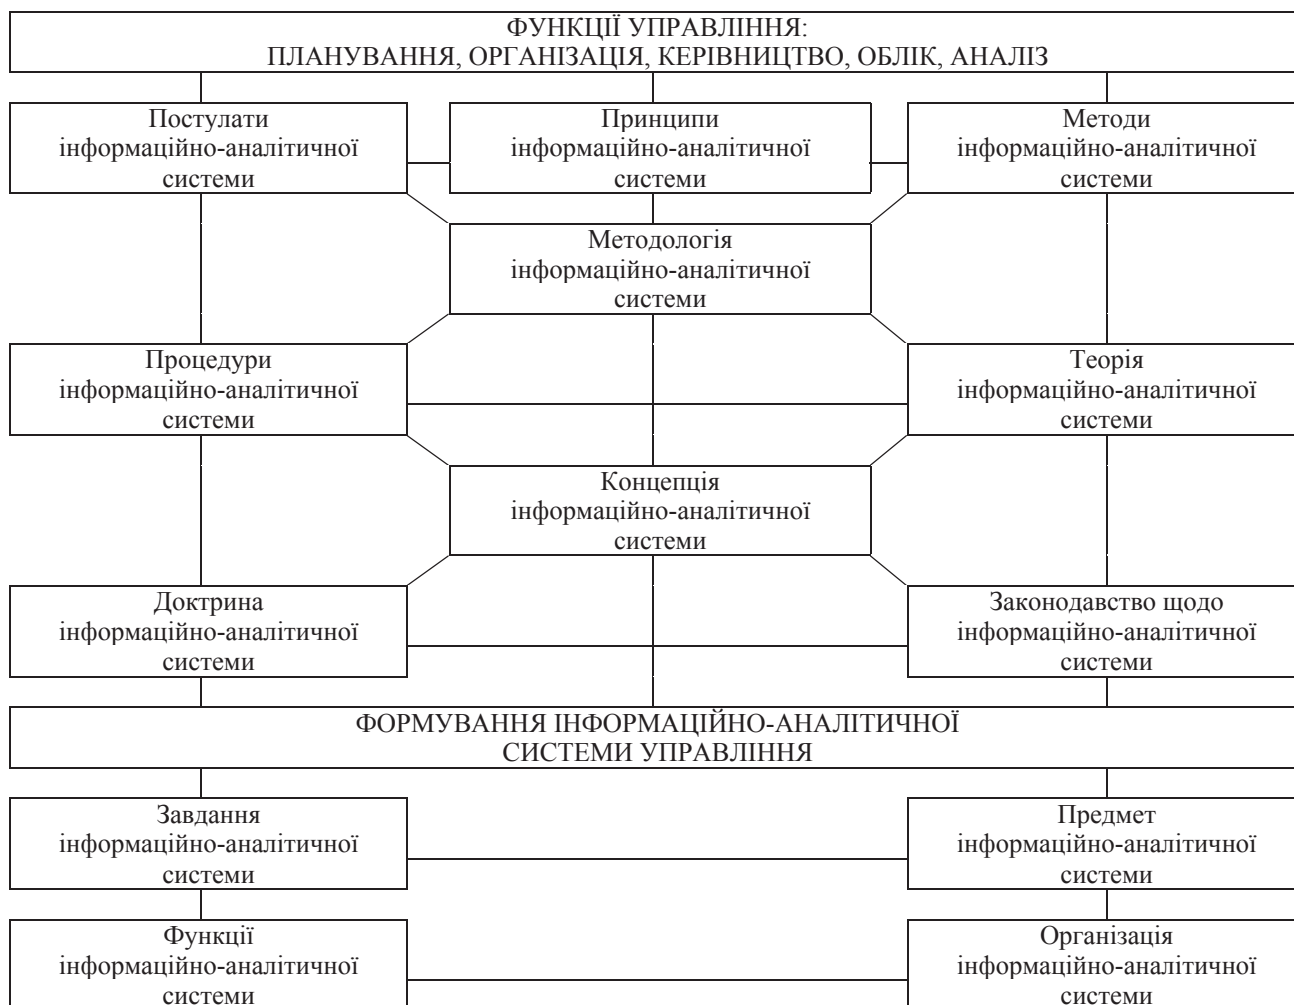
ФУНКЦІЇ УПРАВЛІННЯ:
ПЛАНУВАННЯ, ОРГАНІЗАЦІЯ, КЕРІВНИЦТВО, ОБЛІК, АНАЛІЗ

Постулати інформаційно-аналітичної системи

Принципи інформаційно-аналітичної системи

Методи інформаційно-аналітичної системи

Методологія інформаційно-аналітичної системи

Процедури інформаційно-аналітичної системи

Теорія інформаційно-аналітичної системи

Концепція інформаційно-аналітичної системи

Доктрина інформаційно-аналітичної системи

Законодавство щодо інформаційно-аналітичної системи

ФОРМУВАННЯ ІНФОРМАЦІЙНО-АНАЛІТИЧНОЇ СИСТЕМИ УПРАВЛІННЯ

Завдання інформаційно-аналітичної системи

Предмет інформаційно-аналітичної системи

Функції інформаційно-аналітичної системи

Організація інформаційно-аналітичної системи